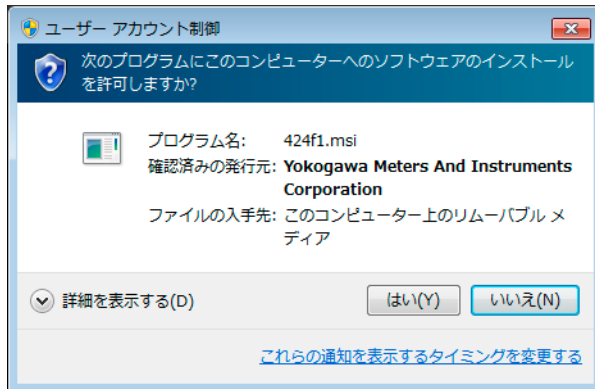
ユーザー アカウント制御

次のプログラムにこのコンピューターへのソフトウェアのインストールを許可しますか?

プログラム名: 424f1.msi
確認済みの発行元: Yokogawa Meters And Instruments Corporation
ファイルの入手先: このコンピューター上のリムーバブル メディア

詳細を表示する(D)

はい(Y)

いいえ(N)

これらの通知を表示するタイミングを変更する